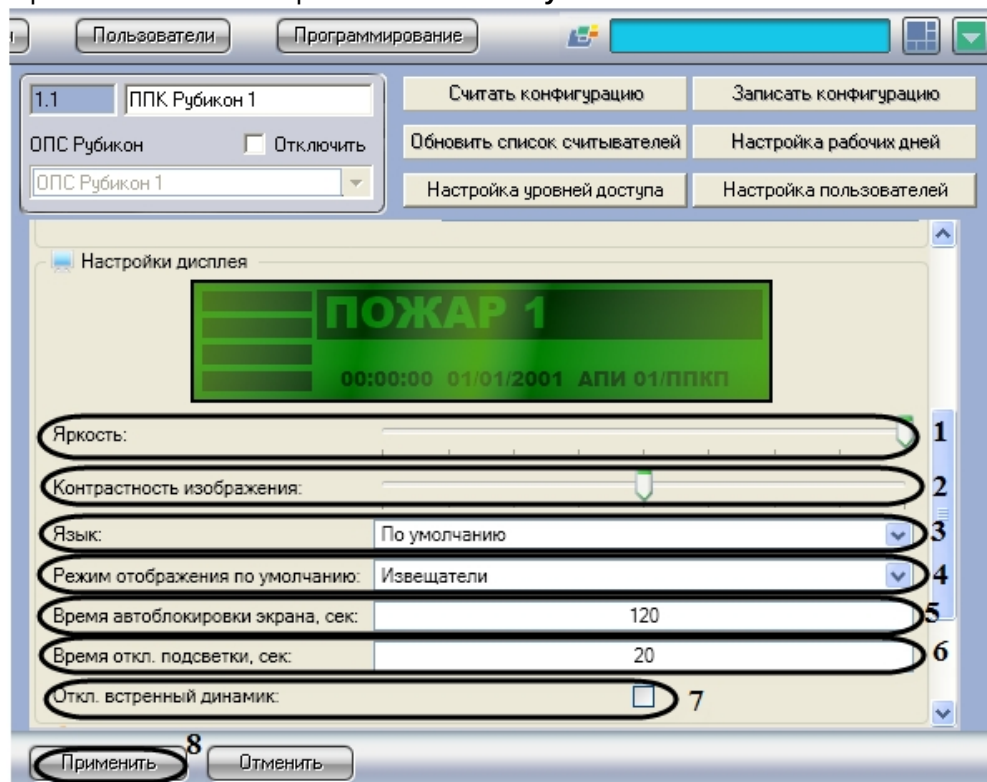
Пользователи Программирование

1.1 ППК Рубикон 1

ОПС Рубикон Отключить

ОПС Рубикон 1

Считать конфигурацию

Записать конфигурацию

Обновить список считывателей

Настройка рабочих дней

Настройка уровней доступа

Настройка пользователей

Настройки дисплея

ПОЖАР 1

00:00:00 01/01/2001 АПИ 01/ППКП

Яркость: 1

Контрастность изображения: 2

Язык: По умолчанию 3

Режим отображения по умолчанию: Извещатели 4

Время автоблокировки экрана, сек: 120 5

Время откл. подсветки, сек: 20 6

Откл. встренный динамик: 7

8

Применить Отменить